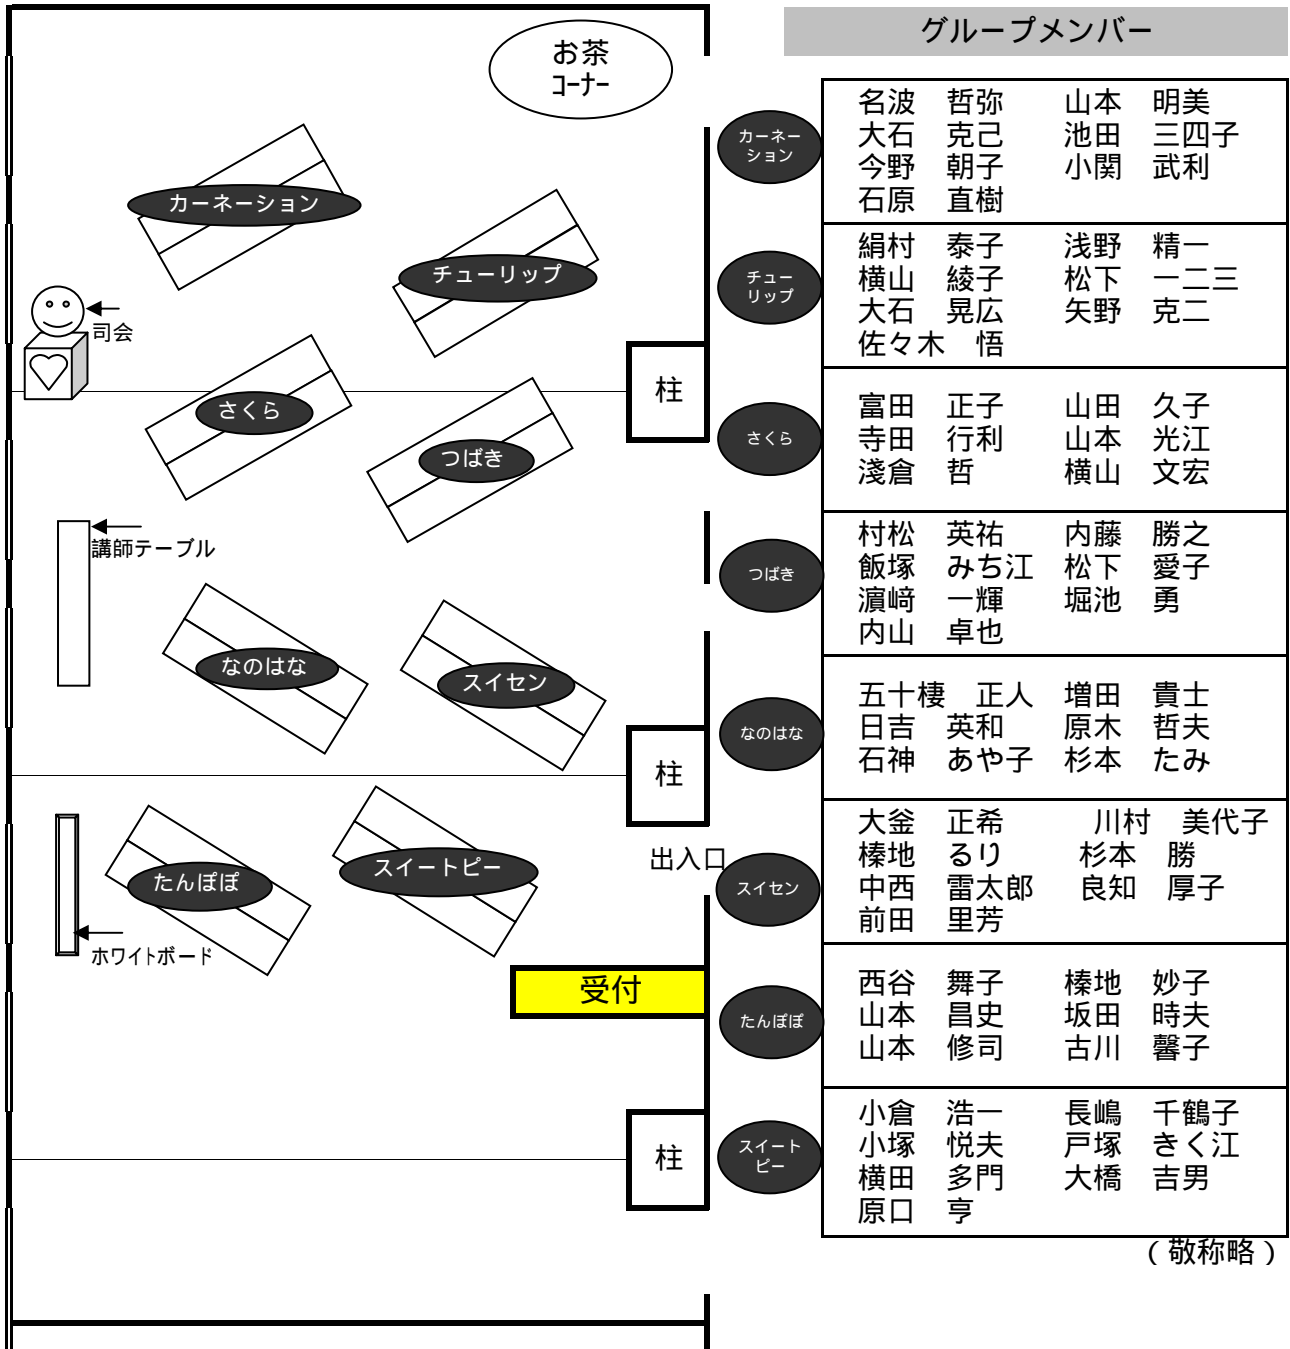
お茶
コーナー

カーネーション
チューリップ
司会
さくら
つばき
講師テーブル
なのはな
スイセン
たんぽぽ
スイートピー
ホワイトボード
柱
柱
柱
出入口
受付

グループメンバー

| | |
|---|---|
| カーネーション | 名波　哲弥　山本　明美<br>大石　克己　池田　三四子<br>今野　朝子　小関　武利<br>石原　直樹 |
| チューリップ | 絹村　泰子　浅野　精一<br>横山　綾子　松下　一二三<br>大石　晃広　矢野　克二<br>佐々木　悟 |
| さくら | 富田　正子　山田　久子<br>寺田　行利　山本　光江<br>淺倉　哲　横山　文宏 |
| つばき | 村松　英祐　内藤　勝之<br>飯塚　みち江　松下　愛子<br>濵﨑　一輝　堀池　勇<br>内山　卓也 |
| なのはな | 五十棲　正人　増田　貴士<br>日吉　英和　原木　哲夫<br>石神　あや子　杉本　たみ |
| スイセン | 大釜　正希　川村　美代子<br>榛地　るり　杉本　勝<br>中西　雷太郎　良知　厚子<br>前田　里芳 |
| たんぽぽ | 西谷　舞子　榛地　妙子<br>山本　昌史　坂田　時夫<br>山本　修司　古川　馨子 |
| スイートピー | 小倉　浩一　長嶋　千鶴子<br>小塚　悦夫　戸塚　きく江<br>横田　多門　大橋　吉男<br>原口　亨 |

（敬称略）